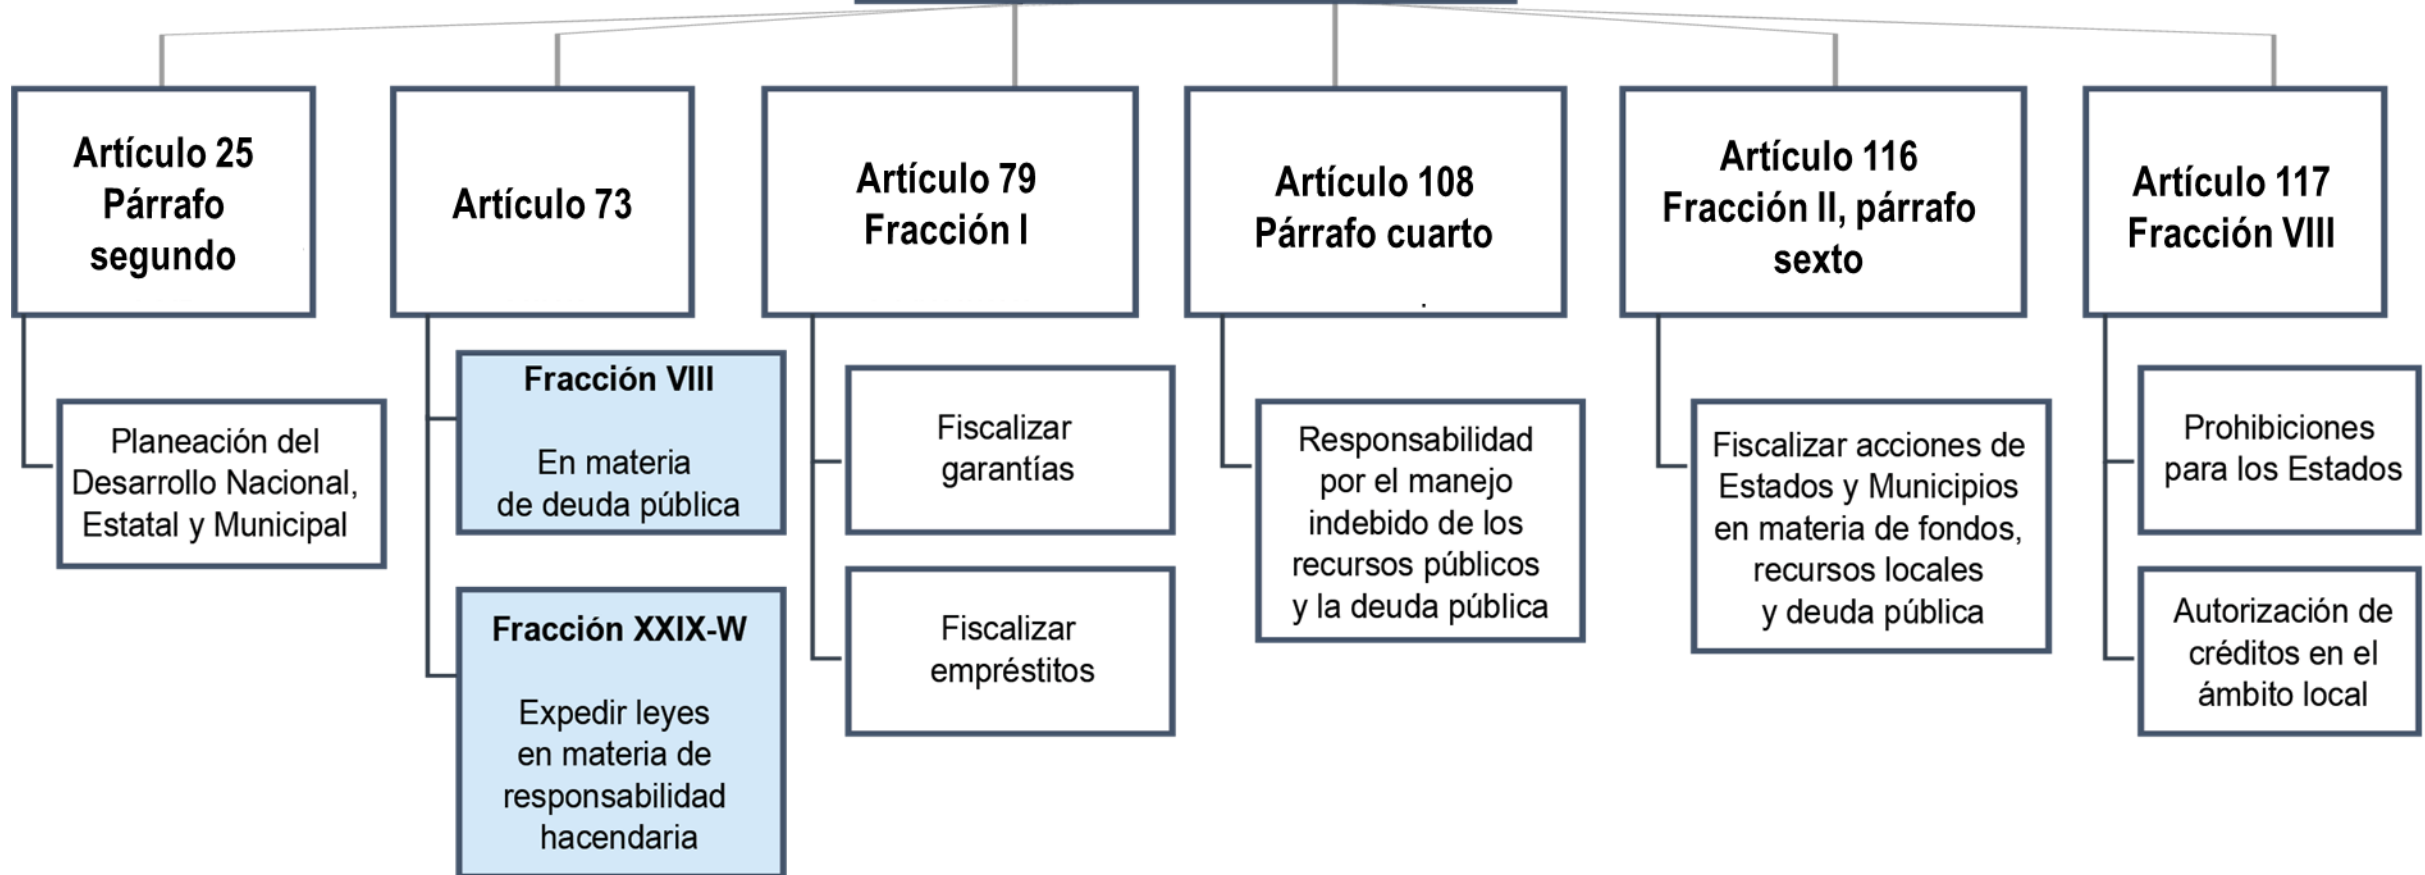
Artículo 25
Párrafo segundo

Planeación del Desarrollo Nacional, Estatal y Municipal

Artículo 73

Fracción VIII

En materia de deuda pública

Fracción XXIX-W

Expedir leyes en materia de responsabilidad hacendaria

Artículo 79
Fracción I

Fiscalizar garantías

Fiscalizar empréstitos

Artículo 108
Párrafo cuarto

Responsabilidad por el manejo indebido de los recursos públicos y la deuda pública

Artículo 116
Fracción II, párrafo sexto

Fiscalizar acciones de Estados y Municipios en materia de fondos, recursos locales y deuda pública

Artículo 117
Fracción VIII

Prohibiciones para los Estados

Autorización de créditos en el ámbito local